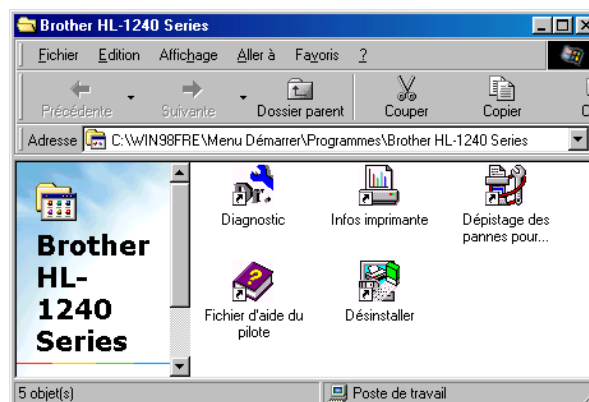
Brother HL-1240 Series

Fichier Edition Affichage Aller à Favoris ?

Précédente Suivante Dossier parent Couper Copier

Adresse C:\WIN98FRE\Menu Démarrer\Programmes\Brother HL-1240 Series

Brother HL-1240 Series

Diagnostic

Infos imprimante

Dépistage des pannes pour...

Fichier d'aide du pilote

Désinstaller

5 objet(s)

Poste de travail